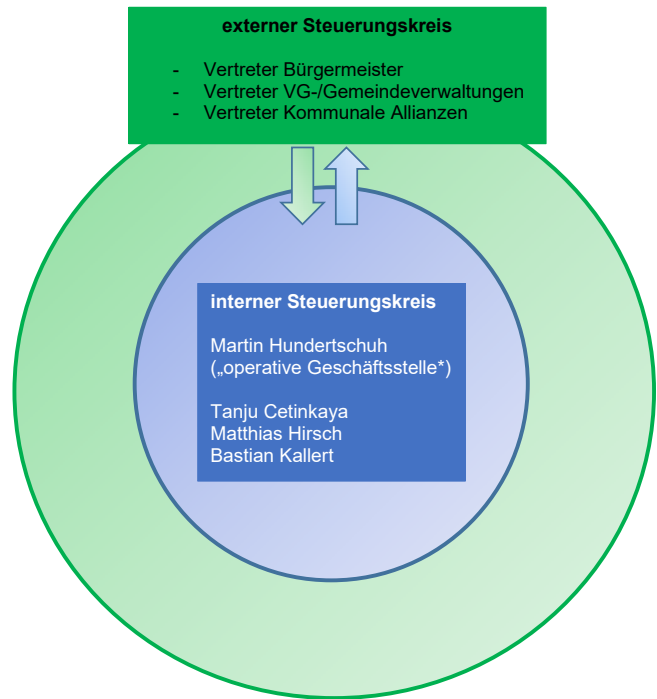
externer Steuerungskreis

- Vertreter Bürgermeister
- Vertreter VG-/Gemeindeverwaltungen
- Vertreter Kommunale Allianzen

interner Steuerungskreis

Martin Hundertschuh
(„operative Geschäftsstelle*)

Tanju Cetinkaya
Matthias Hirsch
Bastian Kallert